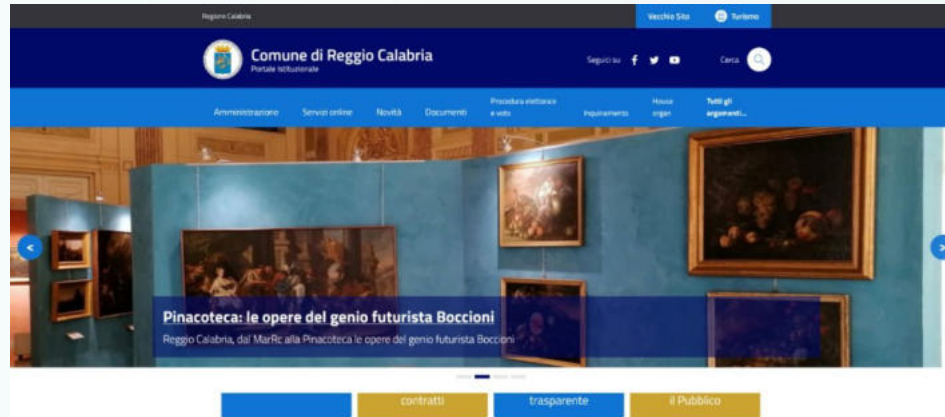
Regione Calabria

Vecchio Sito

Turismo

Comune di Reggio Calabria
Portale Istituzionale

Seguici su

Cerca

Amministrazione

Servizi online

Novità

Documenti

Procedura elettorale e voto

Inquinamento

House organ

Tutti gli argomenti...

Pinacoteca: le opere del genio futurista Boccioni

Reggio Calabria, dal MarRc alla Pinacoteca le opere del genio futurista Boccioni

contratti

trasparente

il Pubblico